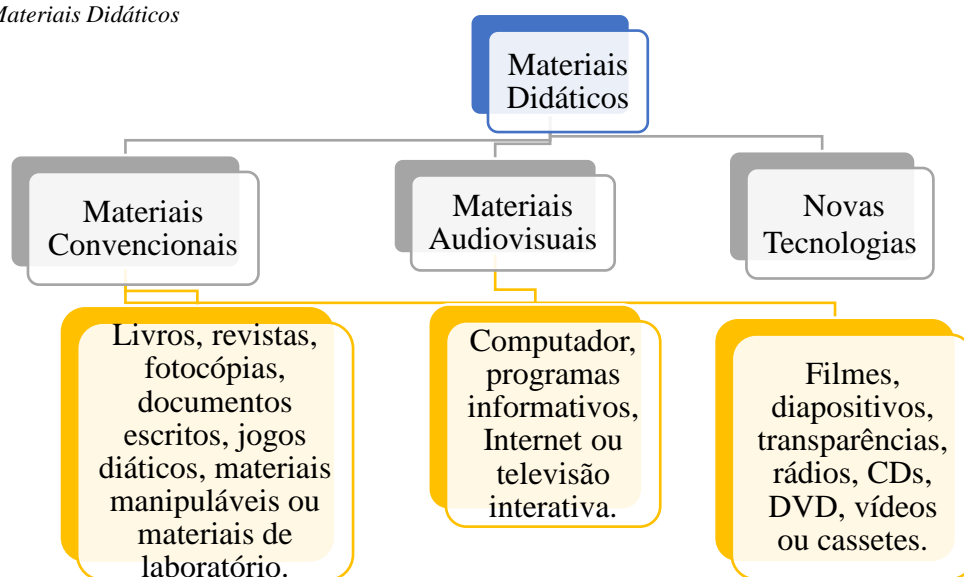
Materiais Didáticos

Materiais Didáticos

Materiais Convencionais

Materiais Audiovisuais

Novas Tecnologias

Livros, revistas, fotocópias, documentos escritos, jogos diáticos, materiais manipuláveis ou materiais de laboratório.

Computador, programas informativos, Internet ou televisão interativa.

Filmes, diapositivos, transparências, rádios, CDs, DVD, vídeos ou cassetes.